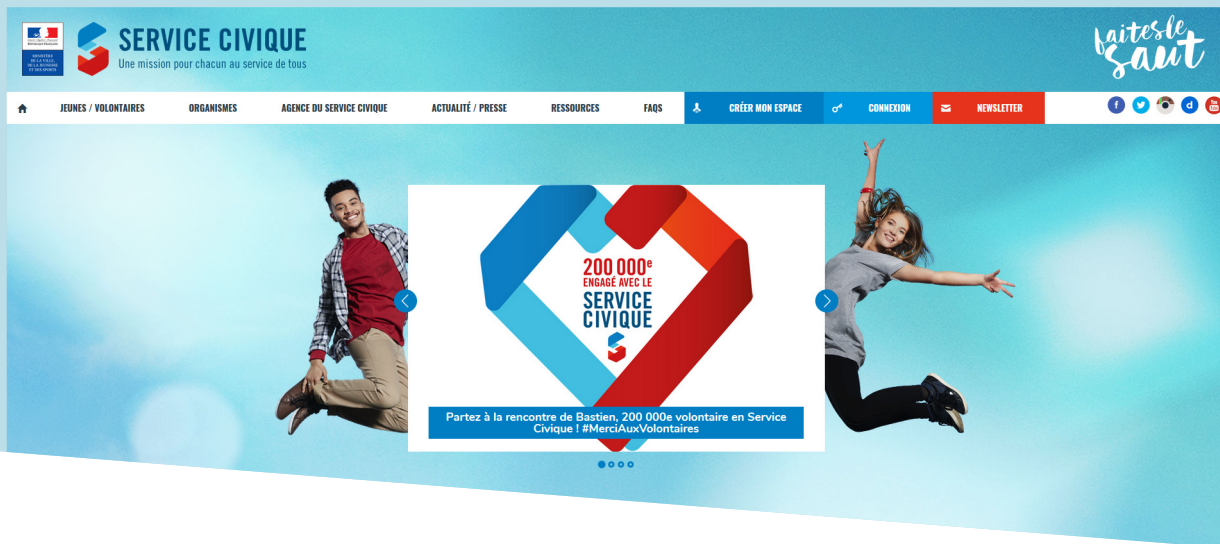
Liberté • Égalité • Fraternité
RÉPUBLIQUE FRANÇAISE

MINISTÈRE DE LA VILLE, DE LA JEUNESSE ET DES SPORTS

SERVICE CIVIQUE
Une mission pour chacun au service de tous

faites le saut

JEUNES / VOLONTAIRES
ORGANISMES
AGENCE DU SERVICE CIVIQUE
ACTUALITÉ / PRESSE
RESSOURCES
FAQS
CRÉER MON ESPACE
CONNEXION
NEWSLETTER

f
d
You Tube

200 000$^e$
ENGAGÉ AVEC LE
SERVICE CIVIQUE

Partez à la rencontre de Bastien, 200 000e volontaire en Service Civique ! #MerciAuxVolontaires